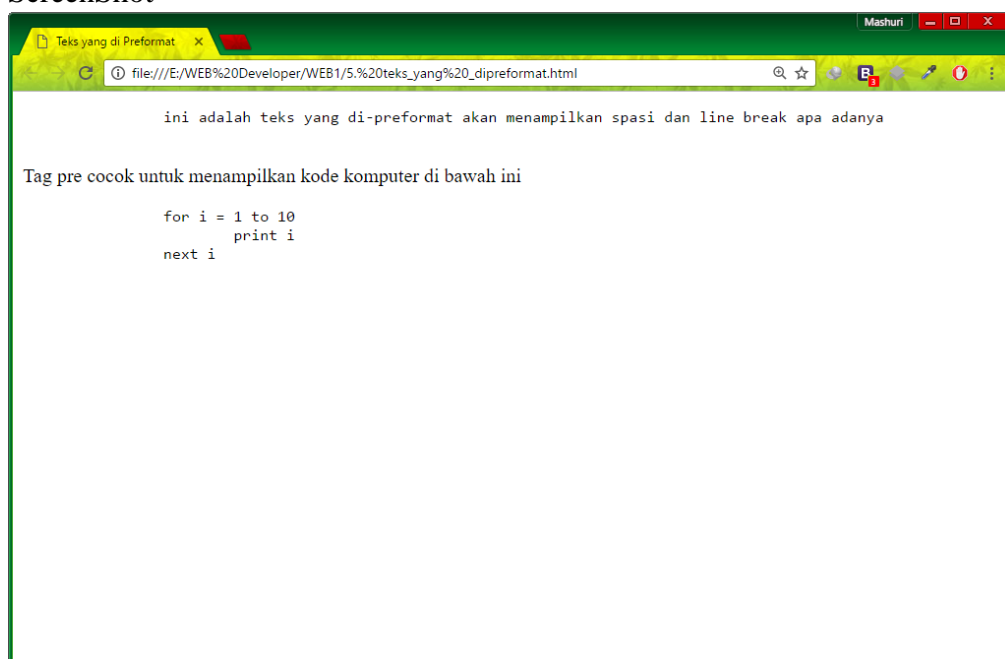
Screenshot

Teks yang di Preformat ×

Mashuri

file:///E:/WEB%20Developer/WEB1/5.%20teks_yang%20_dipreformat.html

3

ini adalah teks yang di-preformat akan menampilkan spasi dan line break apa adanya

Tag pre cocok untuk menampilkan kode komputer di bawah ini

for i = 1 to 10
print i
next i